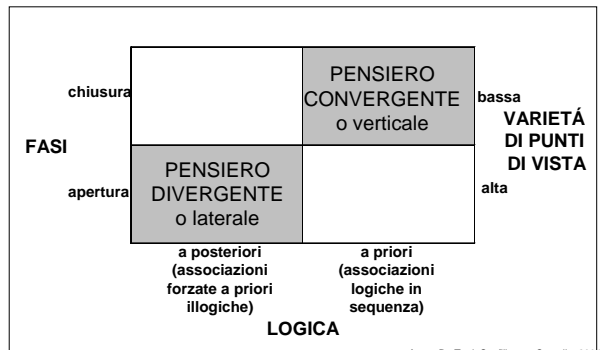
chiusura

FASI

apertura

PENSIERO CONVERGENTE o verticale

PENSIERO DIVERGENTE o laterale

bassa

VARIETÁ DI PUNTI DI VISTA

alta

a posteriori (associazioni forzate a priori illogiche)

a priori (associazioni logiche in sequenza)

LOGICA

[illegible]